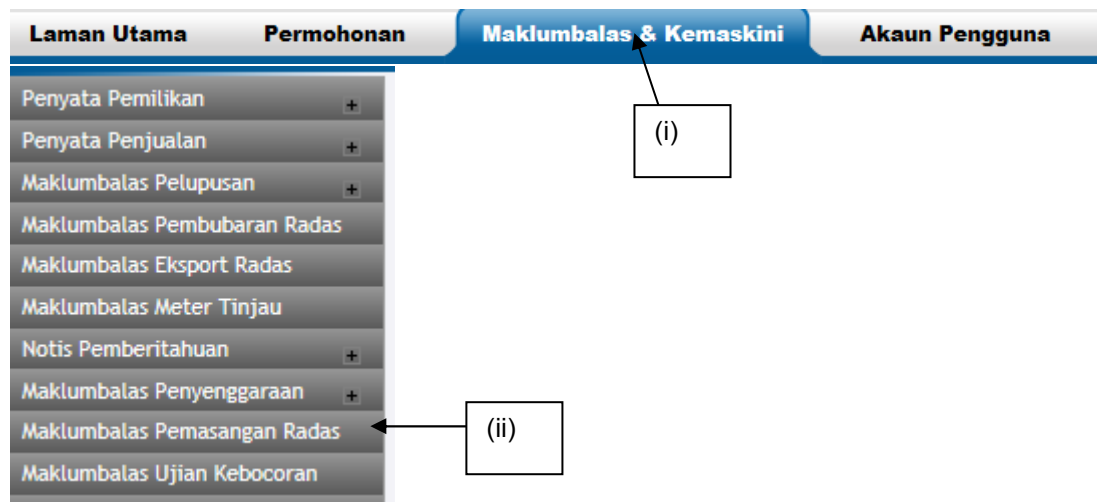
Laman Utama Permohonan Maklumbalas & Kemaskini Akaun Pengguna

Penyata Pemilikan +
Penyata Penjualan +
Maklumbalas Pelupusan +
Maklumbalas Pembubaran Radas
Maklumbalas Eksport Radas
Maklumbalas Meter Tinjau
Notis Pemberitahuan +
Maklumbalas Penyenggaraan +
Maklumbalas Pemasangan Radas
Maklumbalas Ujian Kebocoran

(i)

(ii)